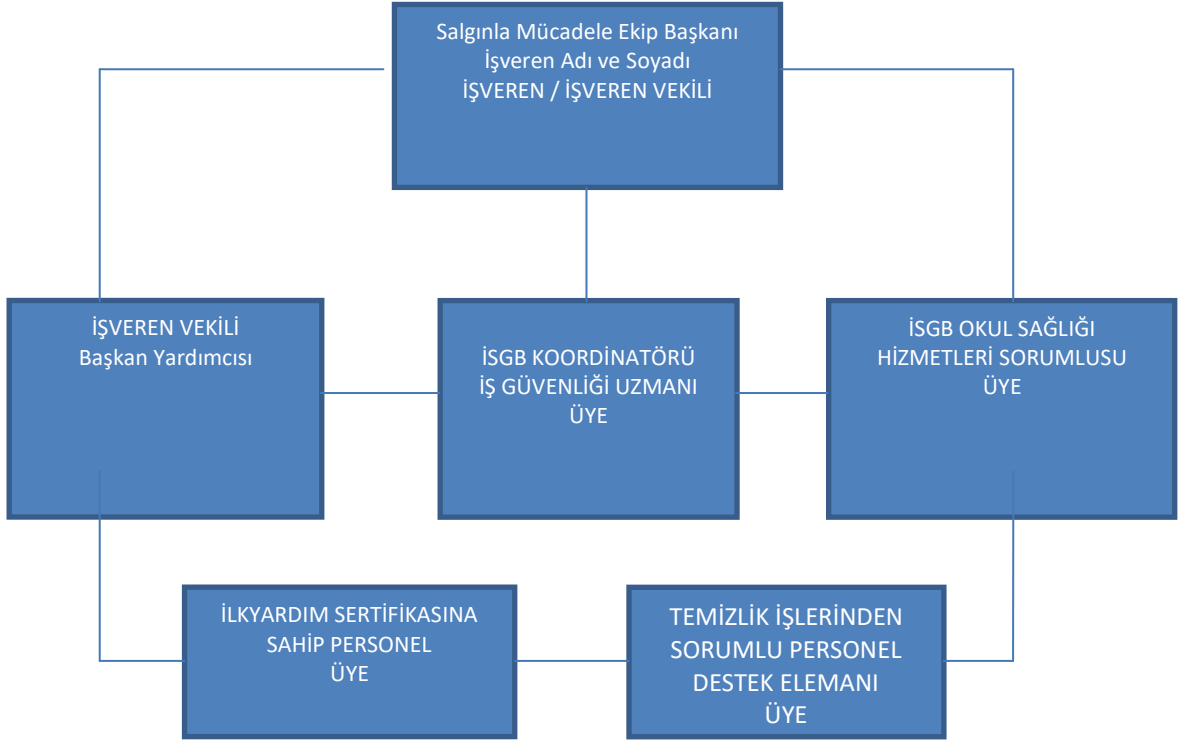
Salgınla Mücadele Ekip Başkanı
İşveren Adı ve Soyadı
İŞVEREN / İŞVEREN VEKİLİ

İŞVEREN VEKİLİ
Başkan Yardımcısı

İSGB KOORDİNATÖRÜ
İŞ GÜVENLİĞİ UZMANI
ÜYE

İSGB OKUL SAĞLIĞI
HİZMETLERİ SORUMLUSU
ÜYE

İLKYARDIM SERTİFİKASINA
SAHİP PERSONEL
ÜYE

TEMİZLİK İŞLERİNDEN
SORUMLU PERSONEL
DESTEK ELEMANI
ÜYE